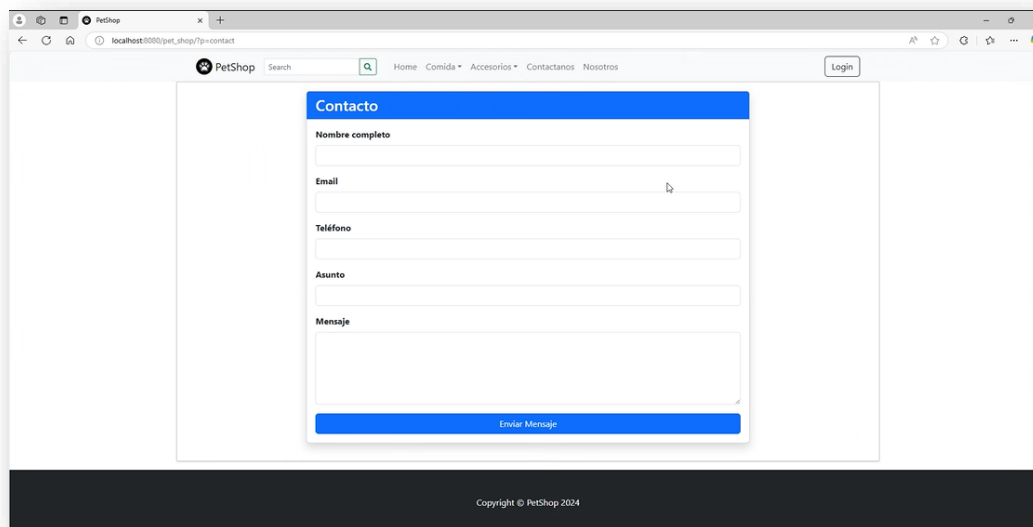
PetShop

localhost:8080/pet_shop/?p=contact

PetShop Search Home Comida Accesorios Contactanos Nosotros Login

Contacto

Nombre completo

Email

Teléfono

Asunto

Mensaje

Enviar Mensaje

Copyright © PetShop 2024